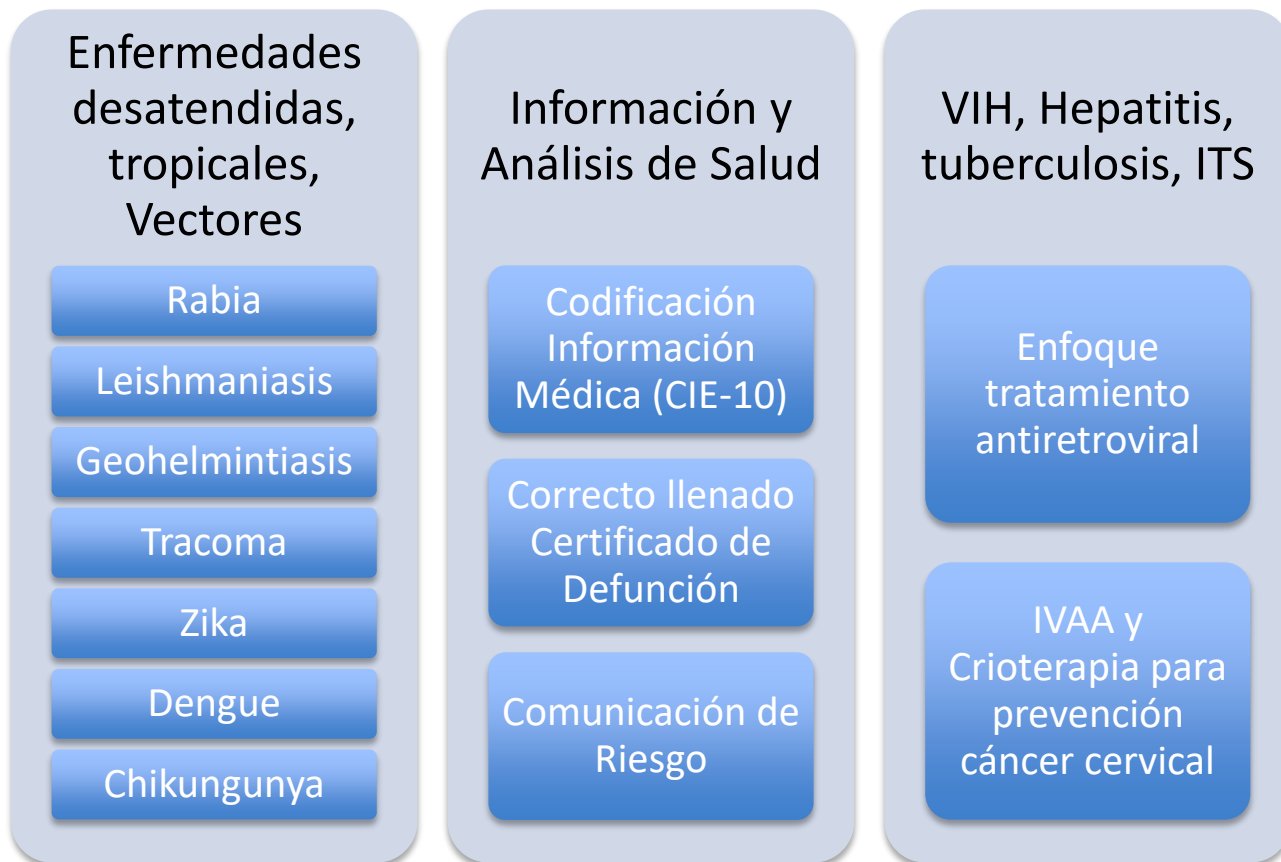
Enfermedades desatendidas, tropicales, Vectores

Rabia

Leishmaniasis

Geohelmintiasis

Tracoma

Zika

Dengue

Chikungunya

Información y Análisis de Salud

Codificación Información Médica (CIE-10)

Correcto llenado Certificado de Defunción

Comunicación de Riesgo

VIH, Hepatitis, tuberculosis, ITS

Enfoque tratamiento antiretroviral

IVAA y Crioterapia para prevención cáncer cervical